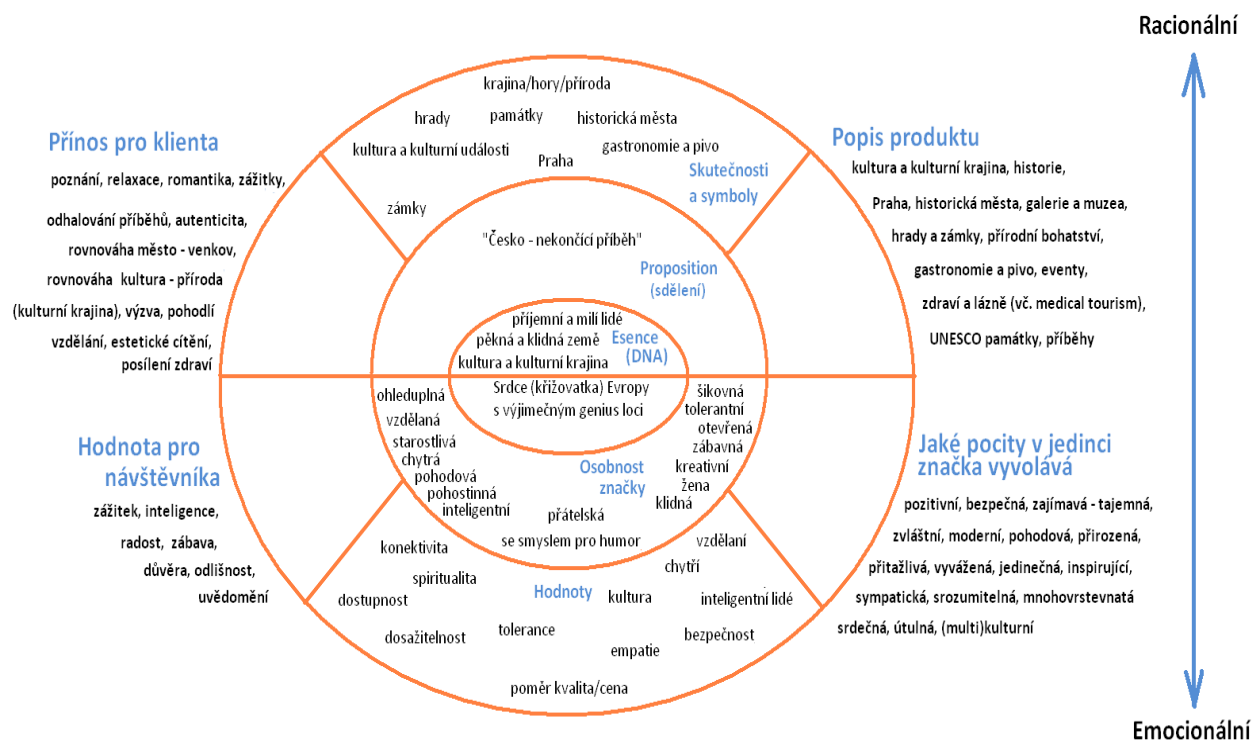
Racionální

Přínos pro klienta

poznání, relaxace, romantika, zážitky, odhalování příběhů, autenticita, rovnováha město - venkov, rovnováha kultura - příroda (kulturní krajina), výzva, pohodlí vzdělání, estetické cítění, posílení zdraví

krajina/hory/příroda
hrady
památky
historická města
kultura a kulturní události
Praha
gastronomie a pivo
Skutečnosti a symboly
zámky

Popis produktu

kultura a kulturní krajina, historie, Praha, historická města, galerie a muzea, hrady a zámky, přírodní bohatství, gastronomie a pivo, eventy, zdraví a lázně (vč. medical tourism), UNESCO památky, příběhy

"Česko - nekončící příběh"
Proposition (sdělení)

příjemní a milí lidé
pěkná a klidná země
kultura a kulturní krajina
Esence (DNA)
Srdce (křižovatka) Evropy s výjimečným genius loci

ohleduplná
vzdělaná
starostlivá
chytrá
pohodová
pohostinná
inteligentní
přátelská
se smyslem pro humor
Osobnost značky
šikovná
tolerantní
otevřená
zábavná
kreativní
žena
klidná

Hodnota pro návštěvníka

zážitek, inteligence, radost, zábava, důvěra, odlišnost, uvědomění

konektivita
spiritualita
dostupnost
dosažitelnost
tolerance
Hodnoty
kultura
empatie
poměr kvalita/cena
vzdělaní
chytří
inteligentní lidé
bezpečnost

Jaké pocity v jedinci značka vyvolává

pozitivní, bezpečná, zajímavá - tajemná, zvláštní, moderní, pohodová, přirozená, přitažlivá, vyvážená, jedinečná, inspirující, sympatická, srozumitelná, mnohovrstevnatá srdečná, útulná, (multi)kulturní

Emocionální